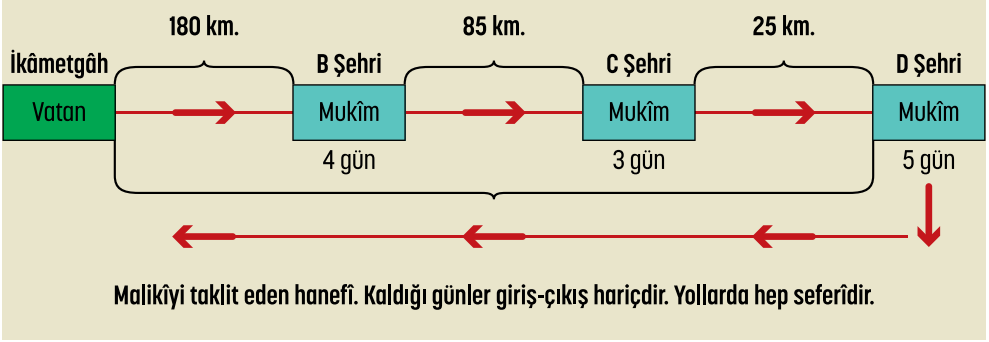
180 km.

85 km.

25 km.

İkâmetgâh

B Şehri

C Şehri

D Şehri

Vatan

Mukîm

Mukîm

Mukîm

4 gün

3 gün

5 gün

Malikîyi taklit eden hanefî. Kaldığı günler giriş-çıkış hariçdir. Yollarda hep seferîdir.